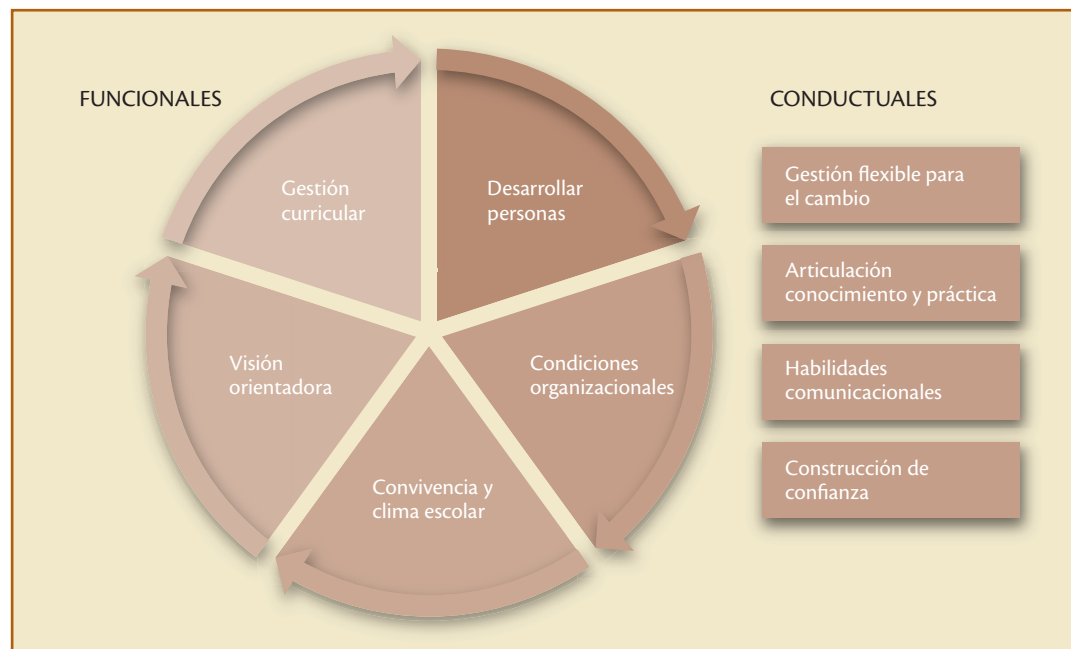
FUNCIONALES

Gestión curricular

Desarrollar personas

Condiciones organizacionales

Convivencia y clima escolar

Visión orientadora

CONDUCTUALES

Gestión flexible para el cambio

Articulación conocimiento y práctica

Habilidades comunicacionales

Construcción de confianza